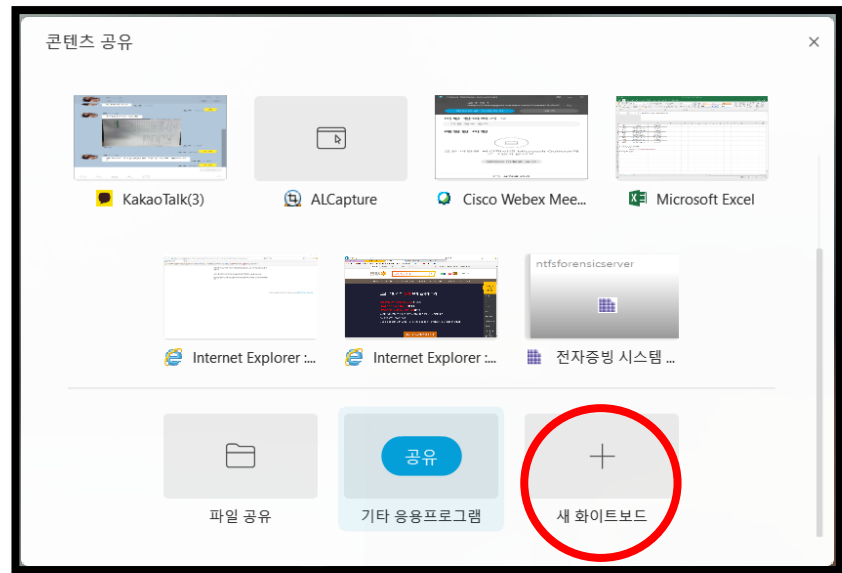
콘텐츠 공유

×

KakaoTalk(3)

ALCapture

Cisco Webex Mee...

Microsoft Excel

Internet Explorer :...

Internet Explorer :...

ntfsforensicserver

전자증빙 시스템 ...

파일 공유

공유

기타 응용프로그램

+

새 화이트보드